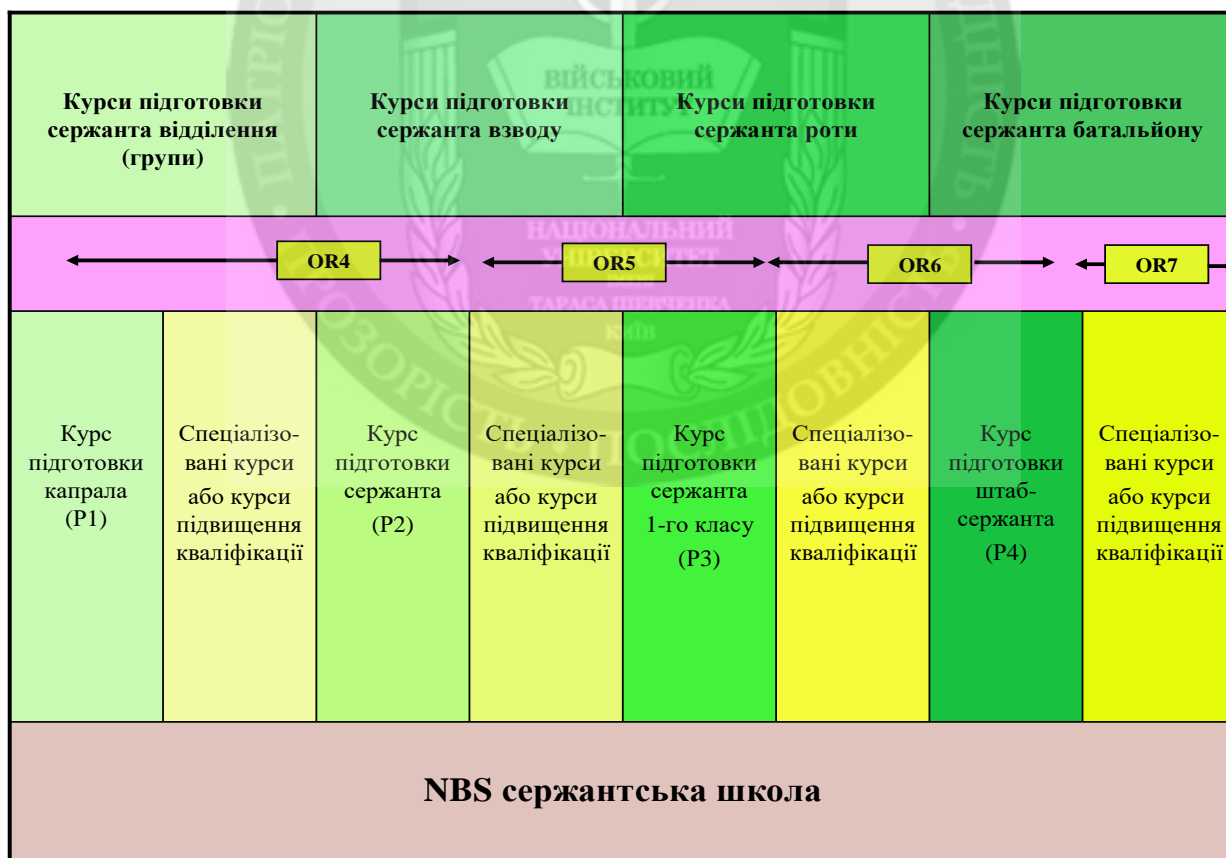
ВІЙСЬКОВИЙ ІНСТИТУТ
НАЦІОНАЛЬНИЙ УНІВЕРСИТЕТ ІМЕНІ ТАРАСА ШЕВЧЕНКА КИЇВ

| Курси підготовки сержанта відділення (групи) | Курси підготовки сержанта взводу | Курси підготовки сержанта роти | Курси підготовки сержанта батальйону |
|---|---|---|---|

OR4 OR5 OR6 OR7

| Курс підготовки капрала (P1) | Спеціалізовані курси або курси підвищення кваліфікації | Курс підготовки сержанта (P2) | Спеціалізовані курси або курси підвищення кваліфікації | Курс підготовки сержанта 1-го класу (P3) | Спеціалізовані курси або курси підвищення кваліфікації | Курс підготовки штаб-сержанта (P4) | Спеціалізовані курси або курси підвищення кваліфікації |
|---|---|---|---|---|---|---|---|

NBS сержантська школа